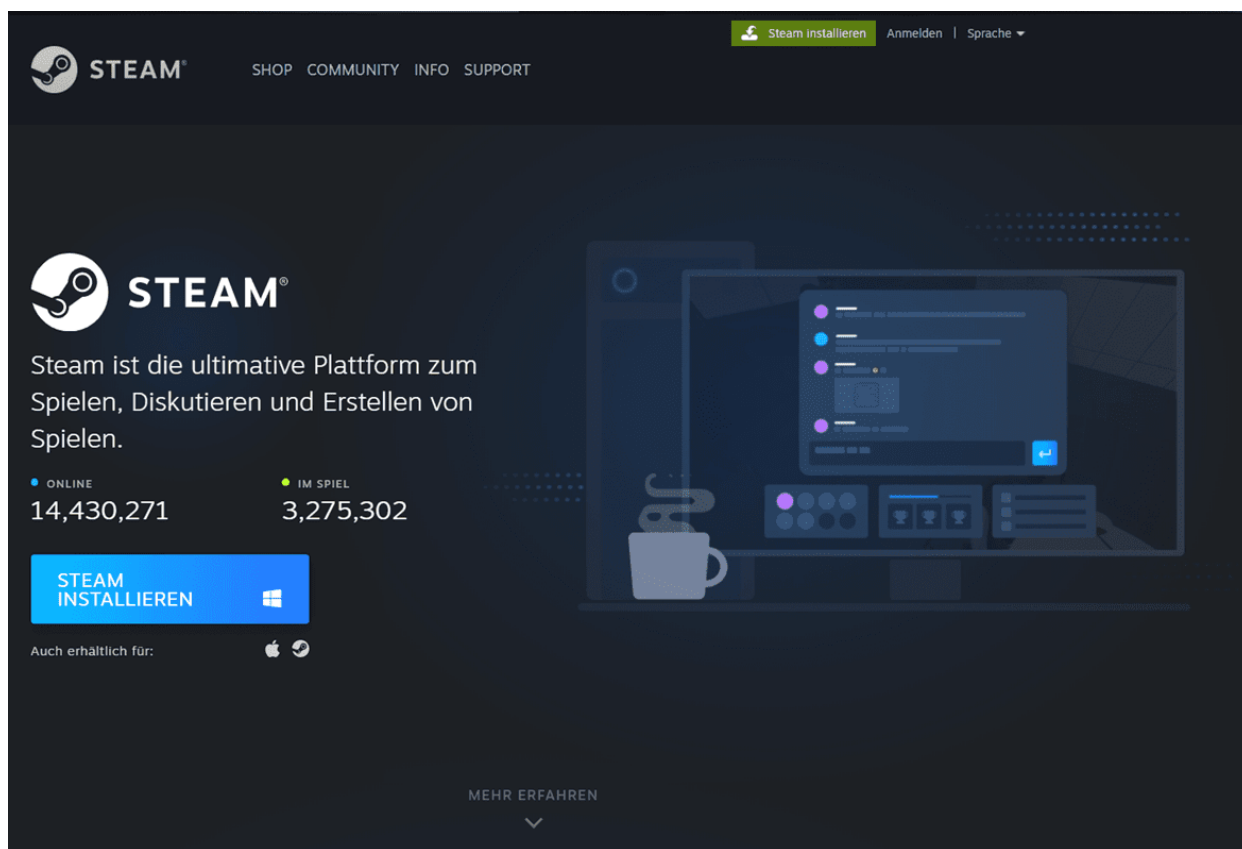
Steam installieren Anmelden | Sprache

STEAM® SHOP COMMUNITY INFO SUPPORT

STEAM®

Steam ist die ultimative Plattform zum Spielen, Diskutieren und Erstellen von Spielen.

ONLINE
14,430,271

IM SPIEL
3,275,302

STEAM INSTALLIEREN

Auch erhältlich für:

MEHR ERFAHREN